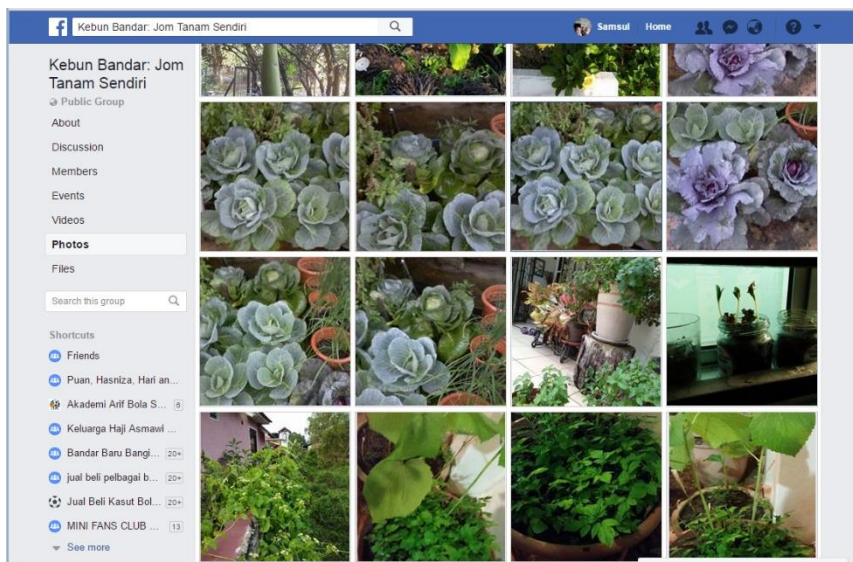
f Kebun Bandar: Jom Tanam Sendiri

Samsul Home

Kebun Bandar: Jom Tanam Sendiri
Public Group

About
Discussion
Members
Events
Videos
Photos
Files

Search this group

Shortcuts
Friends
Puan, Hasniza, Hari an...
Akademi Arif Bola S... 6
Keluarga Haji Asmawi ...
Bandar Baru Bangi... 20+
jual beli pelbagai b... 20+
Jual Beli Kasut Bol... 20+
MINI FANS CLUB ... 13
See more